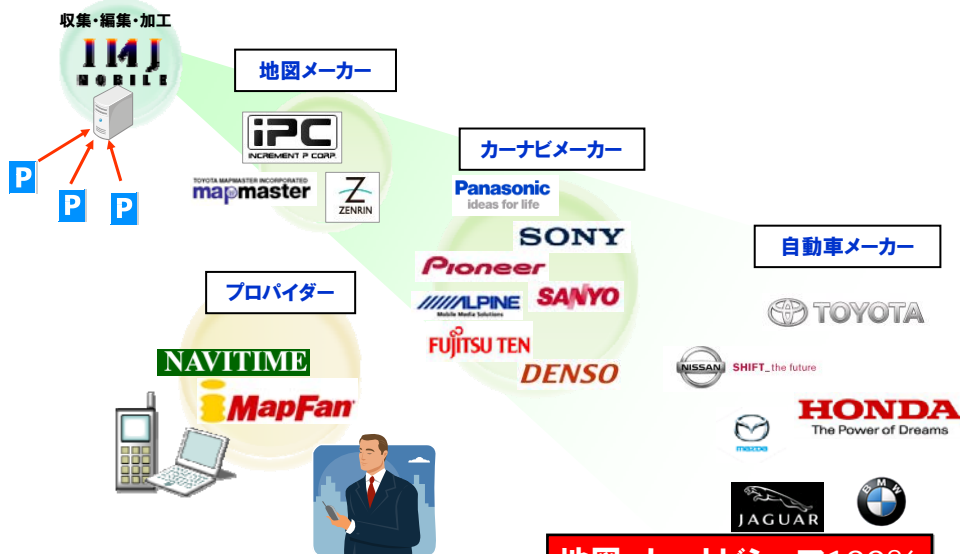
収集・編集・加工

IMJ MOBILE

P P P

地図メーカー

iPC INCREMENT P CORP.

TOYOTA MAPMASTER INCORPORATED mapmaster

ZENRIN

カーナビメーカー

Panasonic ideas for life

SONY

Pioneer

SANYO

ALPINE Mobile Media Solutions

FUJITSU TEN

DENSO

自動車メーカー

TOYOTA

NISSAN SHIFT_the future

HONDA The Power of Dreams

mazda

JAGUAR

BMW

プロバイダー

NAVITIME

MapFan

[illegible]